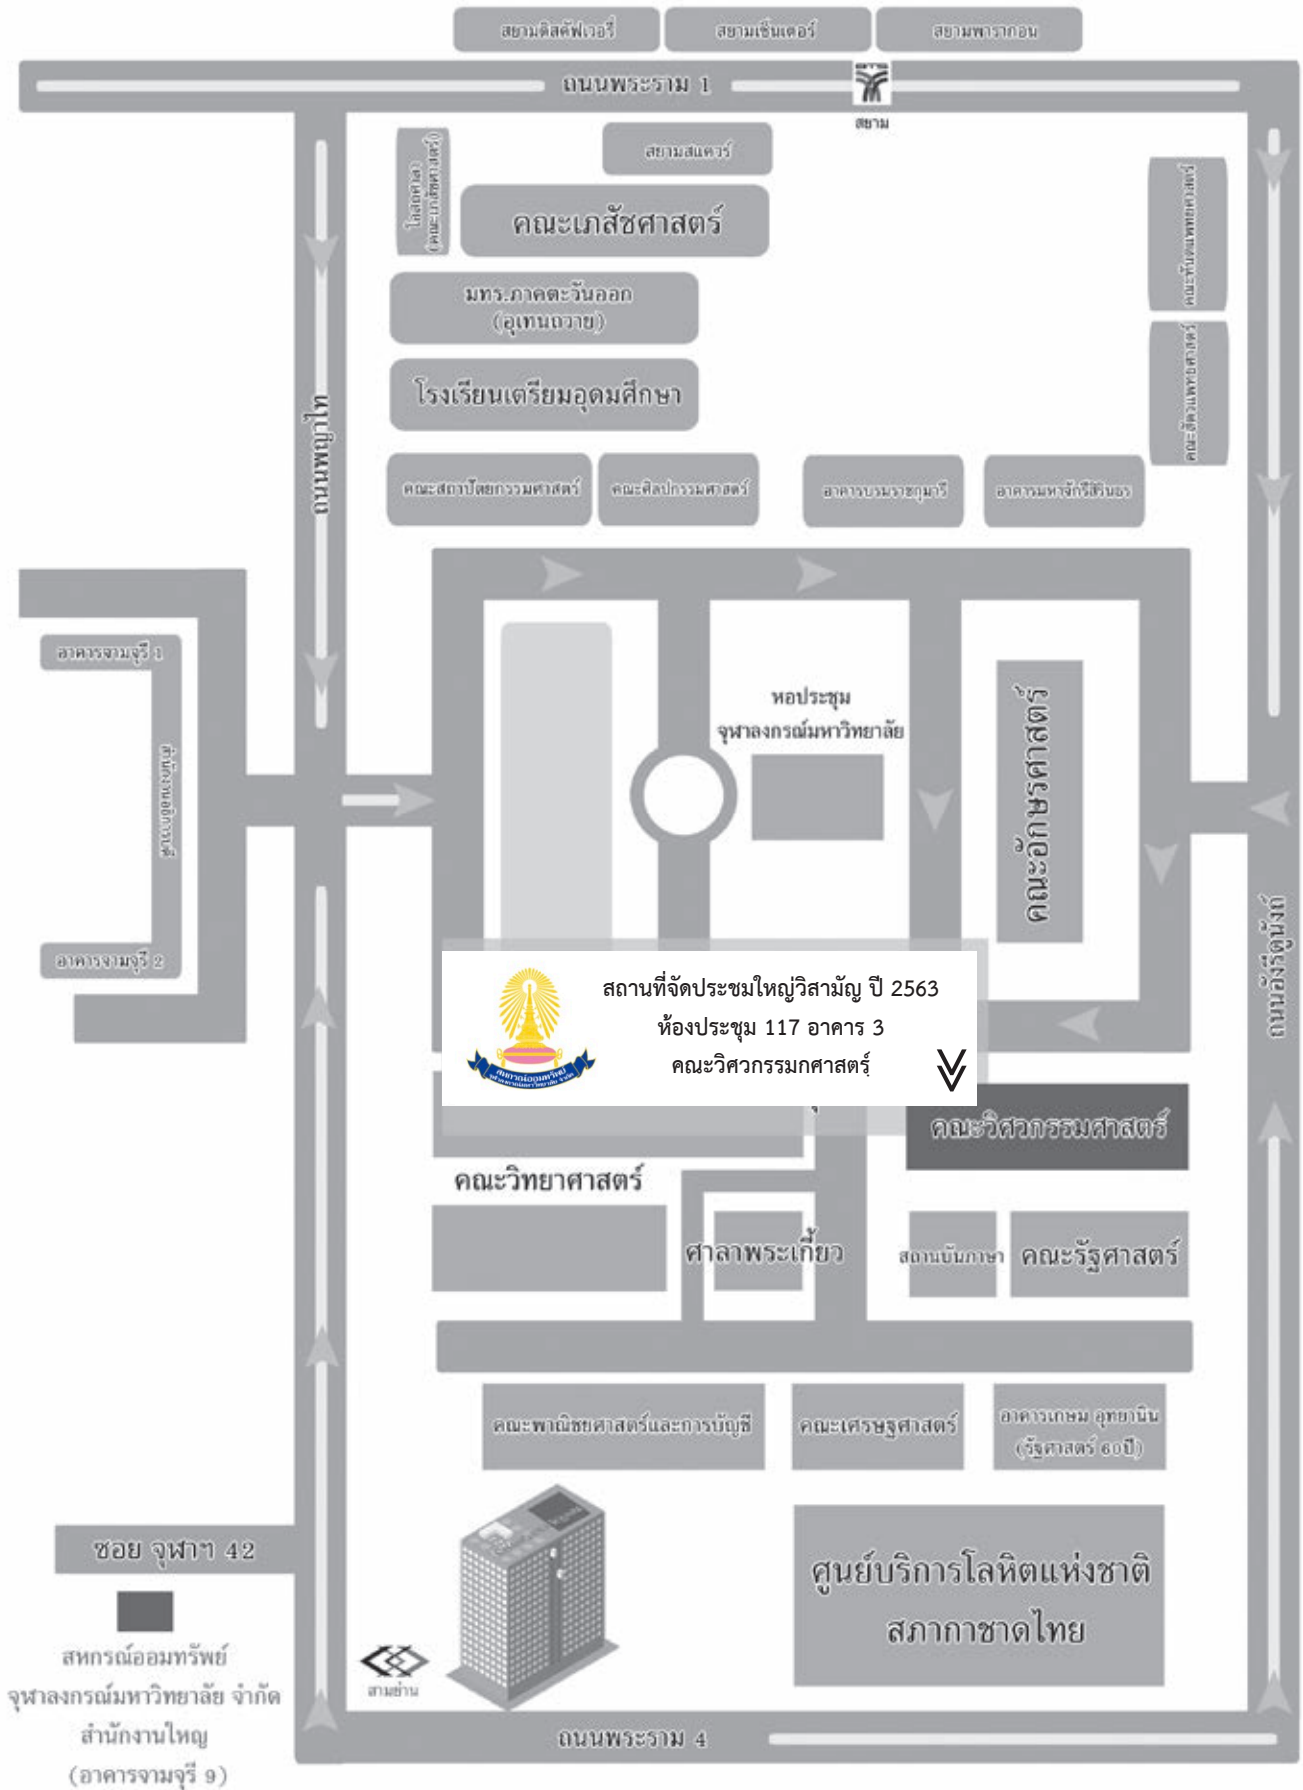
สยามดิสคัฟเวอรี่

สยามเซ็นเตอร์

สยามพารากอน

ถนนพระราม 1

สยาม

สยามสแควร์

โอสถศาลา (คณะเภสัชศาสตร์)

คณะเภสัชศาสตร์

มทร.ภาคตะวันออก (อุเทนถวาย)

โรงเรียนเตรียมอุดมศึกษา

ถนนพญาไท

คณะทันตแพทยศาสตร์

คณะสัตวแพทยศาสตร์

คณะสถาปัตยกรรมศาสตร์

คณะศิลปกรรมศาสตร์

อาคารบรมราชกุมารี

อาคารมหาจักรีสิรินธร

อาคารจามจุรี 1

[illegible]

อาคารจามจุรี 2

หอประชุม จุฬาลงกรณ์มหาวิทยาลัย

คณะอักษรศาสตร์

ถนนอังรีดูนังต์

สถานที่จัดประชมใหญ่วิสามัญ ปี 2563
ห้องประชุม 117 อาคาร 3
คณะวิศวกรรมกศาสตร์

คณะวิศวกรรมศาสตร์

คณะวิทยาศาสตร์

ศาลาพระเกี้ยว

สถานบันภาษา

คณะรัฐศาสตร์

คณะพาณิชยศาสตร์และการบัญชี

คณะเศรษฐศาสตร์

อาคารเกษม อุทยานิน (รัฐศาสตร์ 60ปี)

ซอย จุฬาฯ 42

ศูนย์บริการโลหิตแห่งชาติ สภากาชาดไทย

สหกรณ์ออมทรัพย์
จุฬาลงกรณ์มหาวิทยาลัย จำกัด
สำนักงานใหญ่
(อาคารจามจุรี 9)

สามย่าน

ถนนพระราม 4